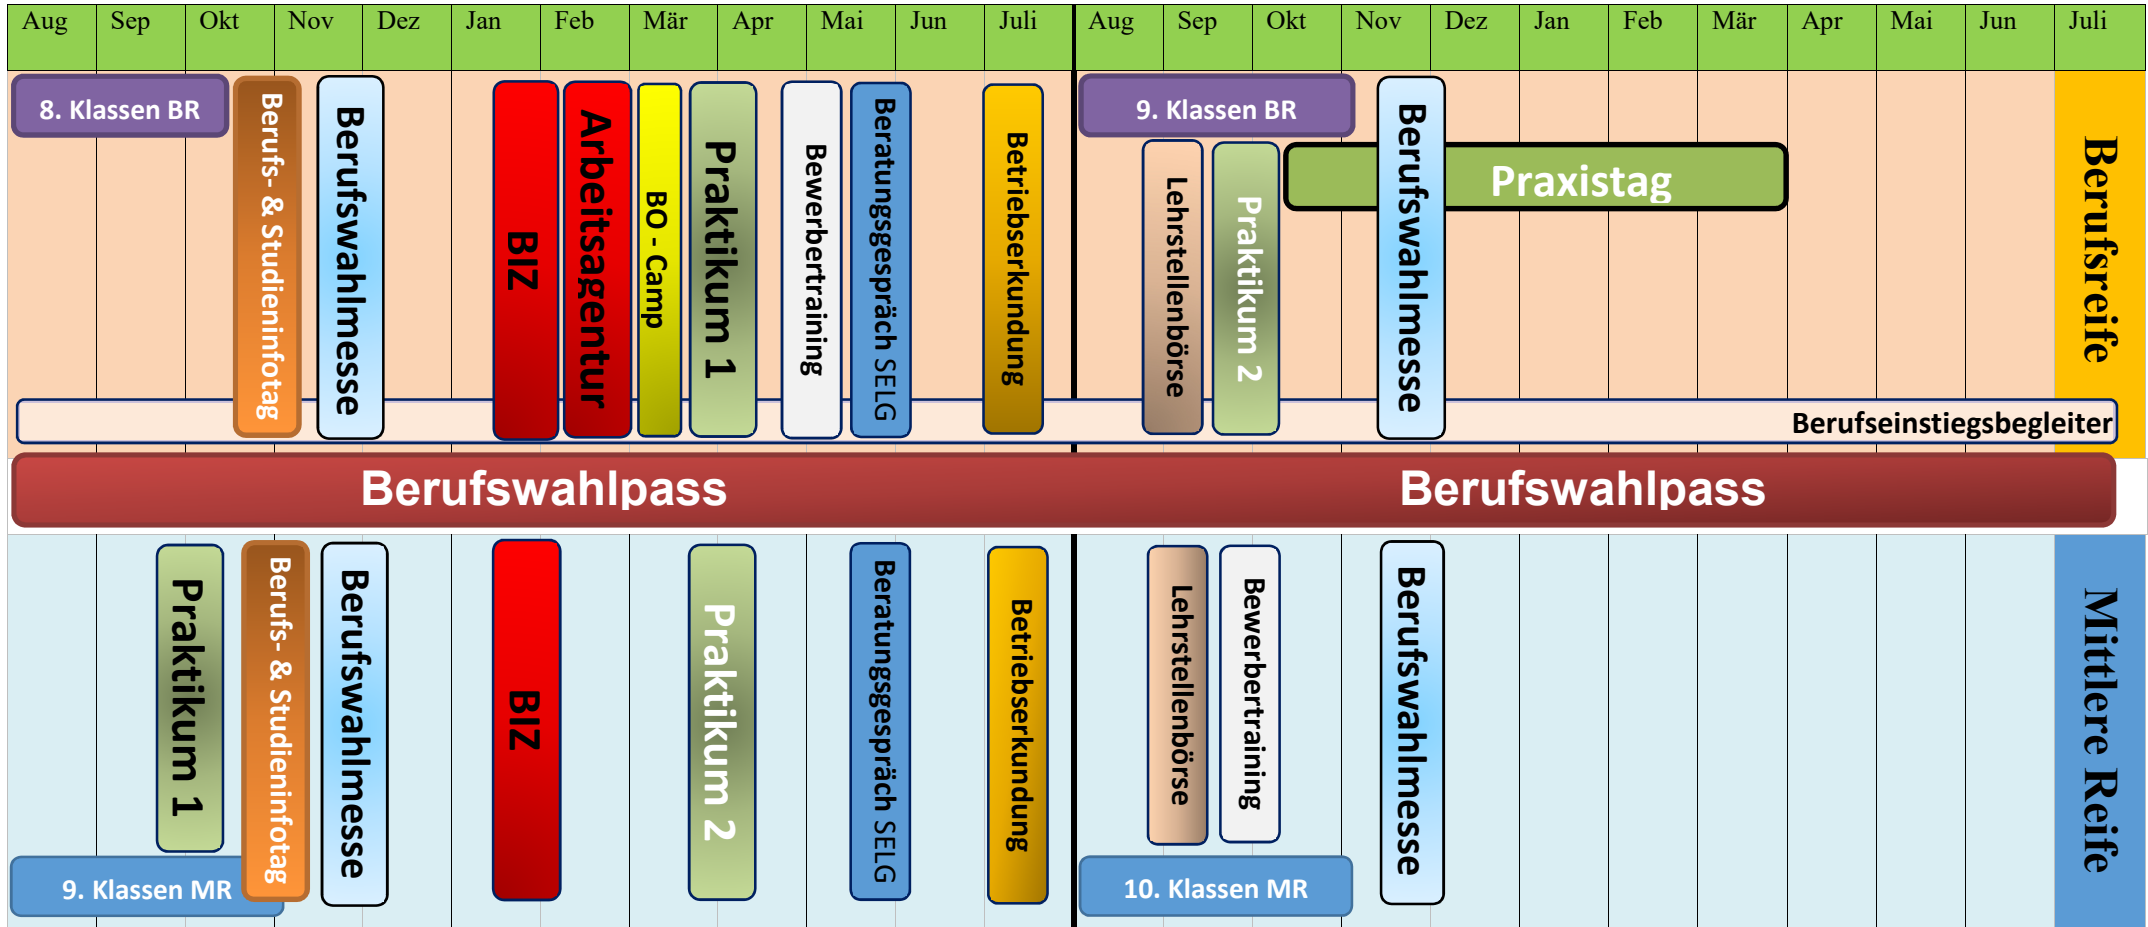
| Aug | Sep | Okt | Nov | Dez | Jan | Feb | Mär | Apr | Mai | Jun | Juli | Aug | Sep | Okt | Nov | Dez | Jan | Feb | Mär | Apr | Mai | Jun | Juli |
|---|---|---|---|---|---|---|---|---|---|---|---|---|---|---|---|---|---|---|---|---|---|---|---|

8. Klassen BR

Berufs- & Studieninfotag

Berufswahlmesse

BIZ

Arbeitsagentur

BO - Camp

Praktikum 1

Bewerbertraining

Beratungsgespräch SELG

Betriebserkundung

9. Klassen BR

Lehrstellenbörse

Praktikum 2

Praxistag

Berufswahlmesse

Berufsreife

Berufseinstiegsbegleiter

Berufswahlpass

Berufswahlpass

Praktikum 1

Berufs- & Studieninfotag

Berufswahlmesse

BIZ

Praktikum 2

Beratungsgespräch SELG

Betriebserkundung

Lehrstellenbörse

Bewerbertraining

Berufswahlmesse

Mittlere Reife

9. Klassen MR

10. Klassen MR